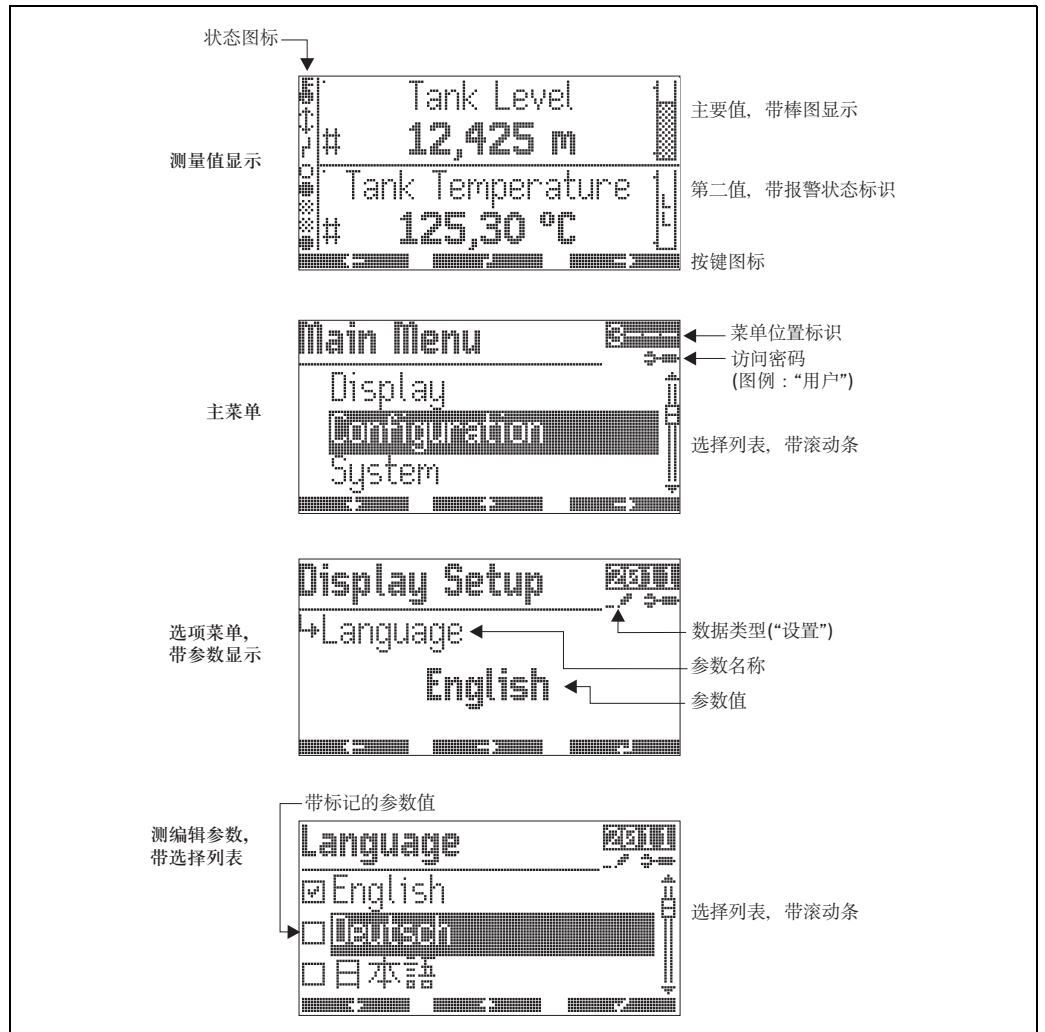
状态图标

测量值显示

Tank Level
# 12,425 m
主要值，带棒图显示

Tank Temperature
# 125,30 °C
第二值，带报警状态标识

按键图标

Main Menu
菜单位置标识
访问密码
(图例："用户")

主菜单

Display
Configuration
System
选择列表，带滚动条

Display Setup
2011

选项菜单，带参数显示

Language
数据类型("设置")
参数名称
English
参数值

带标记的参数值

测编辑参数，带选择列表

Language
2011
☑ English
☐ Deutsch
☐ 日本語
选择列表，带滚动条